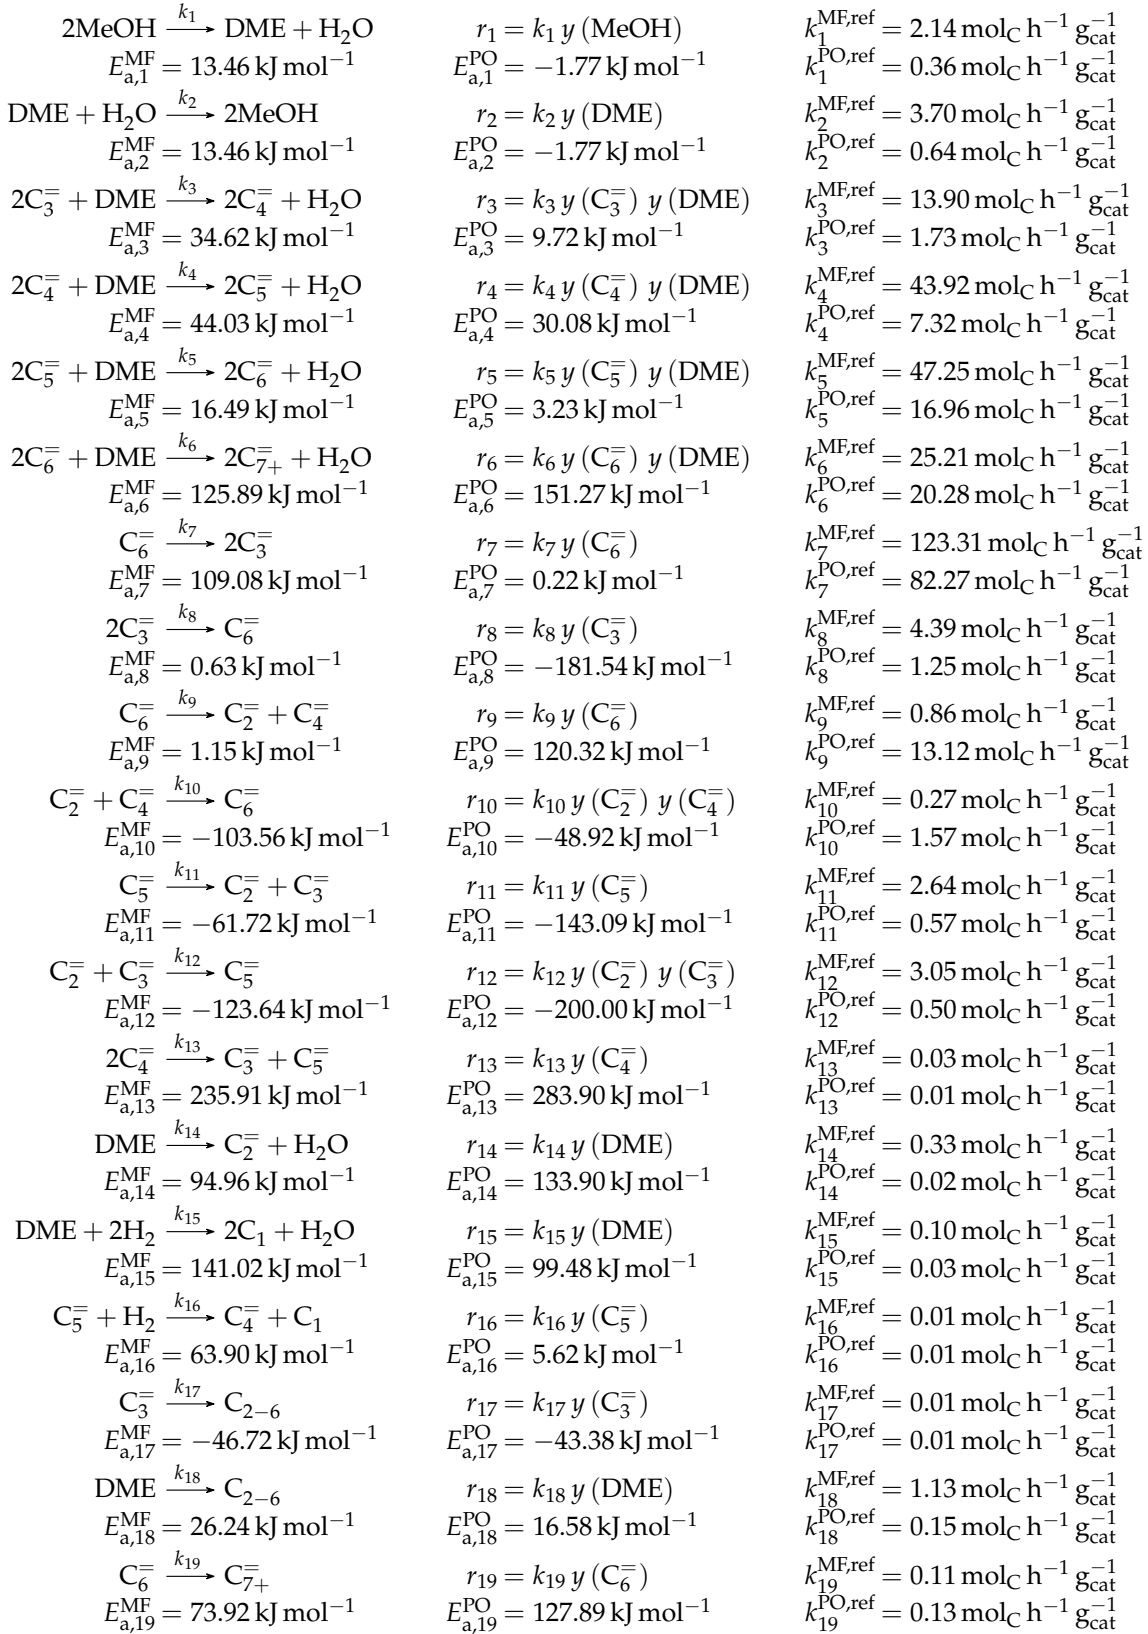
$2MeOH \xrightarrow{k_1} DME + H_2O$ $r_1 = k_1\, y\,(MeOH)$ $k_1^{MF,ref} = 2.14\, mol_C\, h^{-1}\, g_{cat}^{-1}$
$E_{a,1}^{MF} = 13.46\, kJ\, mol^{-1}$ $E_{a,1}^{PO} = -1.77\, kJ\, mol^{-1}$ $k_1^{PO,ref} = 0.36\, mol_C\, h^{-1}\, g_{cat}^{-1}$

$DME + H_2O \xrightarrow{k_2} 2MeOH$ $r_2 = k_2\, y\,(DME)$ $k_2^{MF,ref} = 3.70\, mol_C\, h^{-1}\, g_{cat}^{-1}$
$E_{a,2}^{MF} = 13.46\, kJ\, mol^{-1}$ $E_{a,2}^{PO} = -1.77\, kJ\, mol^{-1}$ $k_2^{PO,ref} = 0.64\, mol_C\, h^{-1}\, g_{cat}^{-1}$

$2C_3^= + DME \xrightarrow{k_3} 2C_4^= + H_2O$ $r_3 = k_3\, y\,(C_3^=)\; y\,(DME)$ $k_3^{MF,ref} = 13.90\, mol_C\, h^{-1}\, g_{cat}^{-1}$
$E_{a,3}^{MF} = 34.62\, kJ\, mol^{-1}$ $E_{a,3}^{PO} = 9.72\, kJ\, mol^{-1}$ $k_3^{PO,ref} = 1.73\, mol_C\, h^{-1}\, g_{cat}^{-1}$

$2C_4^= + DME \xrightarrow{k_4} 2C_5^= + H_2O$ $r_4 = k_4\, y\,(C_4^=)\; y\,(DME)$ $k_4^{MF,ref} = 43.92\, mol_C\, h^{-1}\, g_{cat}^{-1}$
$E_{a,4}^{MF} = 44.03\, kJ\, mol^{-1}$ $E_{a,4}^{PO} = 30.08\, kJ\, mol^{-1}$ $k_4^{PO,ref} = 7.32\, mol_C\, h^{-1}\, g_{cat}^{-1}$

$2C_5^= + DME \xrightarrow{k_5} 2C_6^= + H_2O$ $r_5 = k_5\, y\,(C_5^=)\; y\,(DME)$ $k_5^{MF,ref} = 47.25\, mol_C\, h^{-1}\, g_{cat}^{-1}$
$E_{a,5}^{MF} = 16.49\, kJ\, mol^{-1}$ $E_{a,5}^{PO} = 3.23\, kJ\, mol^{-1}$ $k_5^{PO,ref} = 16.96\, mol_C\, h^{-1}\, g_{cat}^{-1}$

$2C_6^= + DME \xrightarrow{k_6} 2C_{7+}^= + H_2O$ $r_6 = k_6\, y\,(C_6^=)\; y\,(DME)$ $k_6^{MF,ref} = 25.21\, mol_C\, h^{-1}\, g_{cat}^{-1}$
$E_{a,6}^{MF} = 125.89\, kJ\, mol^{-1}$ $E_{a,6}^{PO} = 151.27\, kJ\, mol^{-1}$ $k_6^{PO,ref} = 20.28\, mol_C\, h^{-1}\, g_{cat}^{-1}$

$C_6^= \xrightarrow{k_7} 2C_3^=$ $r_7 = k_7\, y\,(C_6^=)$ $k_7^{MF,ref} = 123.31\, mol_C\, h^{-1}\, g_{cat}^{-1}$
$E_{a,7}^{MF} = 109.08\, kJ\, mol^{-1}$ $E_{a,7}^{PO} = 0.22\, kJ\, mol^{-1}$ $k_7^{PO,ref} = 82.27\, mol_C\, h^{-1}\, g_{cat}^{-1}$

$2C_3^= \xrightarrow{k_8} C_6^=$ $r_8 = k_8\, y\,(C_3^=)$ $k_8^{MF,ref} = 4.39\, mol_C\, h^{-1}\, g_{cat}^{-1}$
$E_{a,8}^{MF} = 0.63\, kJ\, mol^{-1}$ $E_{a,8}^{PO} = -181.54\, kJ\, mol^{-1}$ $k_8^{PO,ref} = 1.25\, mol_C\, h^{-1}\, g_{cat}^{-1}$

$C_6^= \xrightarrow{k_9} C_2^= + C_4^=$ $r_9 = k_9\, y\,(C_6^=)$ $k_9^{MF,ref} = 0.86\, mol_C\, h^{-1}\, g_{cat}^{-1}$
$E_{a,9}^{MF} = 1.15\, kJ\, mol^{-1}$ $E_{a,9}^{PO} = 120.32\, kJ\, mol^{-1}$ $k_9^{PO,ref} = 13.12\, mol_C\, h^{-1}\, g_{cat}^{-1}$

$C_2^= + C_4^= \xrightarrow{k_{10}} C_6^=$ $r_{10} = k_{10}\, y\,(C_2^=)\; y\,(C_4^=)$ $k_{10}^{MF,ref} = 0.27\, mol_C\, h^{-1}\, g_{cat}^{-1}$
$E_{a,10}^{MF} = -103.56\, kJ\, mol^{-1}$ $E_{a,10}^{PO} = -48.92\, kJ\, mol^{-1}$ $k_{10}^{PO,ref} = 1.57\, mol_C\, h^{-1}\, g_{cat}^{-1}$

$C_5^= \xrightarrow{k_{11}} C_2^= + C_3^=$ $r_{11} = k_{11}\, y\,(C_5^=)$ $k_{11}^{MF,ref} = 2.64\, mol_C\, h^{-1}\, g_{cat}^{-1}$
$E_{a,11}^{MF} = -61.72\, kJ\, mol^{-1}$ $E_{a,11}^{PO} = -143.09\, kJ\, mol^{-1}$ $k_{11}^{PO,ref} = 0.57\, mol_C\, h^{-1}\, g_{cat}^{-1}$

$C_2^= + C_3^= \xrightarrow{k_{12}} C_5^=$ $r_{12} = k_{12}\, y\,(C_2^=)\; y\,(C_3^=)$ $k_{12}^{MF,ref} = 3.05\, mol_C\, h^{-1}\, g_{cat}^{-1}$
$E_{a,12}^{MF} = -123.64\, kJ\, mol^{-1}$ $E_{a,12}^{PO} = -200.00\, kJ\, mol^{-1}$ $k_{12}^{PO,ref} = 0.50\, mol_C\, h^{-1}\, g_{cat}^{-1}$

$2C_4^= \xrightarrow{k_{13}} C_3^= + C_5^=$ $r_{13} = k_{13}\, y\,(C_4^=)$ $k_{13}^{MF,ref} = 0.03\, mol_C\, h^{-1}\, g_{cat}^{-1}$
$E_{a,13}^{MF} = 235.91\, kJ\, mol^{-1}$ $E_{a,13}^{PO} = 283.90\, kJ\, mol^{-1}$ $k_{13}^{PO,ref} = 0.01\, mol_C\, h^{-1}\, g_{cat}^{-1}$

$DME \xrightarrow{k_{14}} C_2^= + H_2O$ $r_{14} = k_{14}\, y\,(DME)$ $k_{14}^{MF,ref} = 0.33\, mol_C\, h^{-1}\, g_{cat}^{-1}$
$E_{a,14}^{MF} = 94.96\, kJ\, mol^{-1}$ $E_{a,14}^{PO} = 133.90\, kJ\, mol^{-1}$ $k_{14}^{PO,ref} = 0.02\, mol_C\, h^{-1}\, g_{cat}^{-1}$

$DME + 2H_2 \xrightarrow{k_{15}} 2C_1 + H_2O$ $r_{15} = k_{15}\, y\,(DME)$ $k_{15}^{MF,ref} = 0.10\, mol_C\, h^{-1}\, g_{cat}^{-1}$
$E_{a,15}^{MF} = 141.02\, kJ\, mol^{-1}$ $E_{a,15}^{PO} = 99.48\, kJ\, mol^{-1}$ $k_{15}^{PO,ref} = 0.03\, mol_C\, h^{-1}\, g_{cat}^{-1}$

$C_5^= + H_2 \xrightarrow{k_{16}} C_4^= + C_1$ $r_{16} = k_{16}\, y\,(C_5^=)$ $k_{16}^{MF,ref} = 0.01\, mol_C\, h^{-1}\, g_{cat}^{-1}$
$E_{a,16}^{MF} = 63.90\, kJ\, mol^{-1}$ $E_{a,16}^{PO} = 5.62\, kJ\, mol^{-1}$ $k_{16}^{PO,ref} = 0.01\, mol_C\, h^{-1}\, g_{cat}^{-1}$

$C_3^= \xrightarrow{k_{17}} C_{2-6}$ $r_{17} = k_{17}\, y\,(C_3^=)$ $k_{17}^{MF,ref} = 0.01\, mol_C\, h^{-1}\, g_{cat}^{-1}$
$E_{a,17}^{MF} = -46.72\, kJ\, mol^{-1}$ $E_{a,17}^{PO} = -43.38\, kJ\, mol^{-1}$ $k_{17}^{PO,ref} = 0.01\, mol_C\, h^{-1}\, g_{cat}^{-1}$

$DME \xrightarrow{k_{18}} C_{2-6}$ $r_{18} = k_{18}\, y\,(DME)$ $k_{18}^{MF,ref} = 1.13\, mol_C\, h^{-1}\, g_{cat}^{-1}$
$E_{a,18}^{MF} = 26.24\, kJ\, mol^{-1}$ $E_{a,18}^{PO} = 16.58\, kJ\, mol^{-1}$ $k_{18}^{PO,ref} = 0.15\, mol_C\, h^{-1}\, g_{cat}^{-1}$

$C_6^= \xrightarrow{k_{19}} C_{7+}^=$ $r_{19} = k_{19}\, y\,(C_6^=)$ $k_{19}^{MF,ref} = 0.11\, mol_C\, h^{-1}\, g_{cat}^{-1}$
$E_{a,19}^{MF} = 73.92\, kJ\, mol^{-1}$ $E_{a,19}^{PO} = 127.89\, kJ\, mol^{-1}$ $k_{19}^{PO,ref} = 0.13\, mol_C\, h^{-1}\, g_{cat}^{-1}$